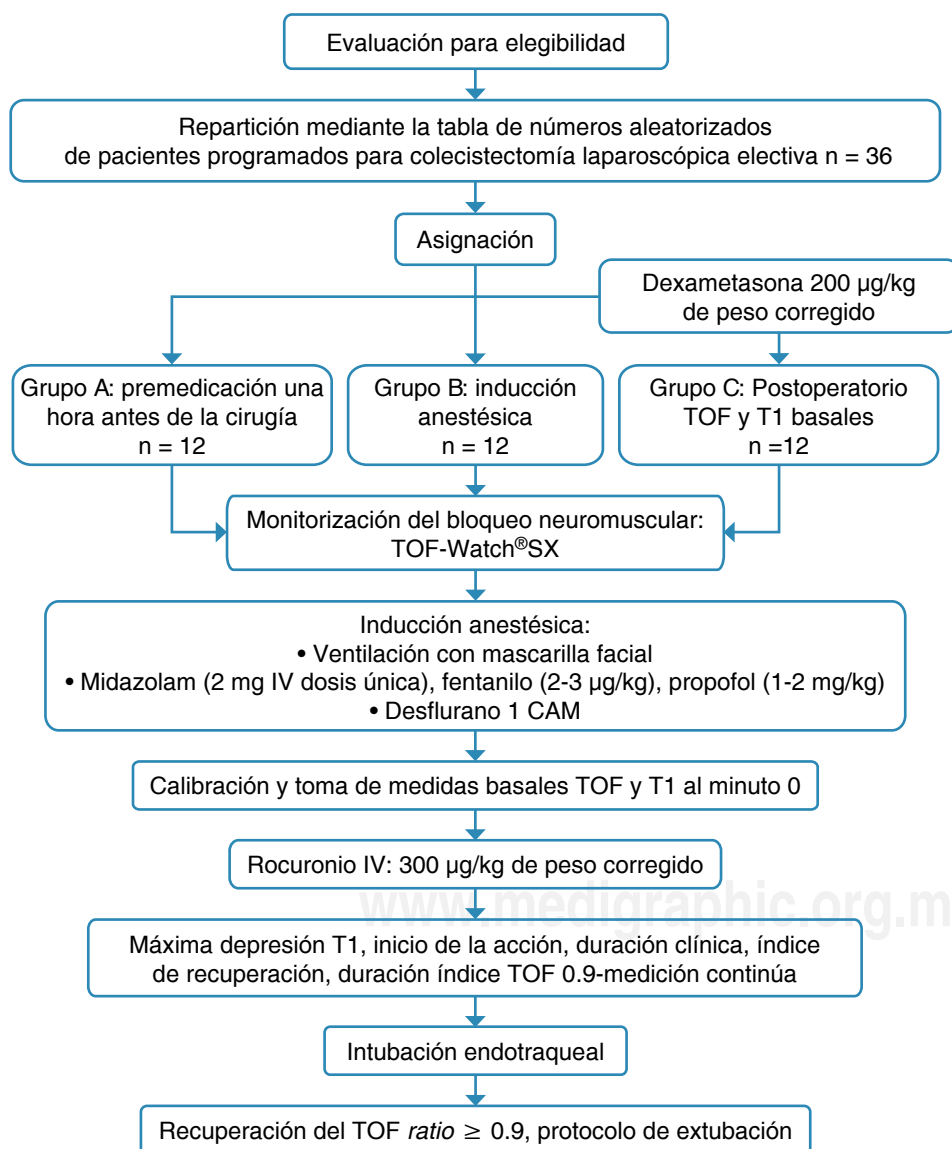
Evaluación para elegibilidad

Repartición mediante la tabla de números aleatorizados de pacientes programados para colecistectomía laparoscópica electiva n = 36

Asignación

Dexametasona 200 μg/kg de peso corregido

Grupo A: premedicación una hora antes de la cirugía n = 12

Grupo B: inducción anestésica n = 12

Grupo C: Postoperatorio TOF y T1 basales n =12

Monitorización del bloqueo neuromuscular: TOF-Watch®SX

Inducción anestésica:
• Ventilación con mascarilla facial
• Midazolam (2 mg IV dosis única), fentanilo (2-3 μg/kg), propofol (1-2 mg/kg)
• Desflurano 1 CAM

Calibración y toma de medidas basales TOF y T1 al minuto 0

Rocuronio IV: 300 μg/kg de peso corregido

www.medigraphic.org.m

Máxima depresión T1, inicio de la acción, duración clínica, índice de recuperación, duración índice TOF 0.9-medición continúa

Intubación endotraqueal

Recuperación del TOF *ratio* $\geq$ 0.9, protocolo de extubación